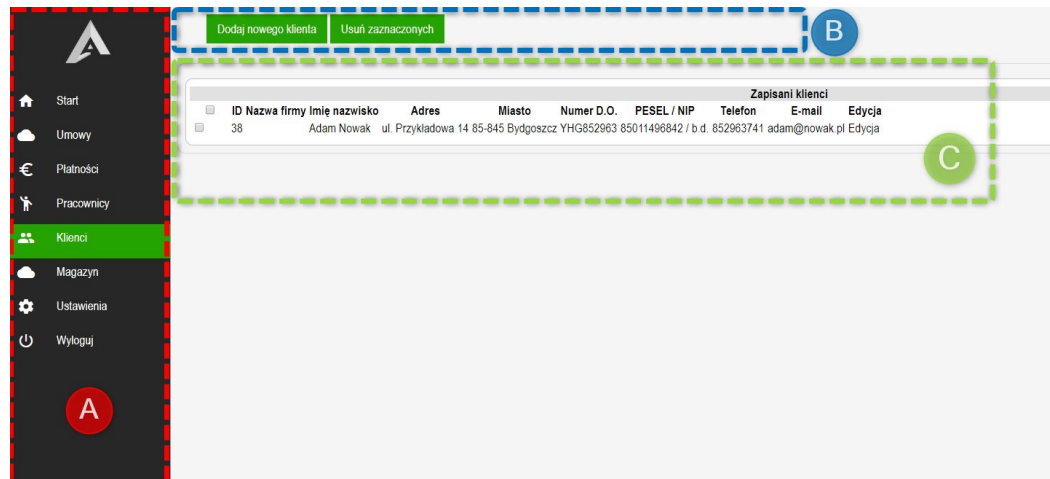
Start
Umowy
Płatności
Pracownicy
Klienci
Magazyn
Ustawienia
Wyloguj

A

Dodaj nowego klienta
Usuń zaznaczonych

B

Zapisani klienci

| | ID | Nazwa firmy | Imię nazwisko | Adres | Miasto | Numer D.O. | PESEL / NIP | Telefon | E-mail | Edycja |
|---|---|---|---|---|---|---|---|---|---|---|
| | 38 | | Adam Nowak | ul. Przykładowa 14 | 85-845 Bydgoszcz | YHG852963 | 85011496842 / b.d. | 852963741 | adam@nowak.pl | Edycja |

C